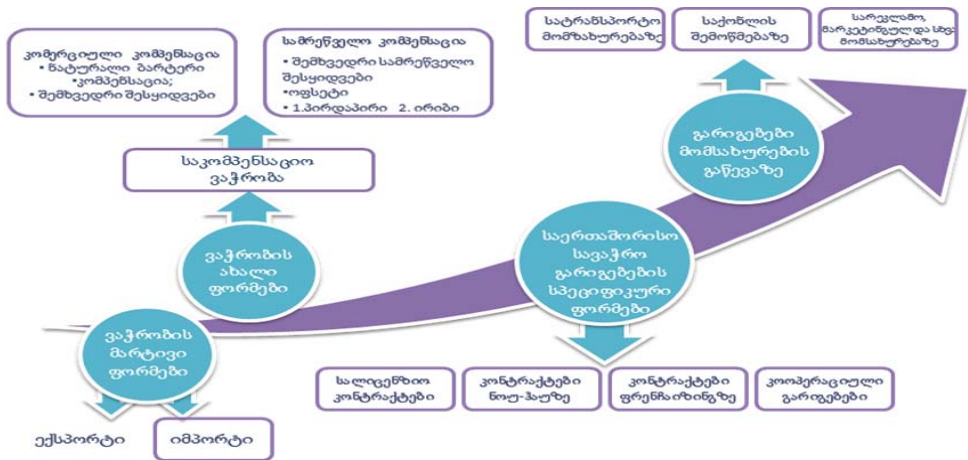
კომერციული კომპენსაცია
• ნატურალი ბარტერი
• კომპენსაცია;
• შემხვედრი შესყიდვები

სამრეწველო კომპენსაცია
• შემხვედრი სამრეწველო შესყიდვები
• ოფსეტი
• 1.პირდაპირი 2. ირიბი

სატრანსპორტო მომსახურებაზე

საქონლის შემოწმებაზე

სარეკლამო, მარკეტინგული და სხვ. მომსახურებაზე

საკომპენსაციო ვაჭრობა

ვაჭრობის ახალი ფორმები

გარიგებები მომსახურების გაწევაზე

საერთაშორისო სავაჭრო გარიგებების სპეციფიკური ფორმები

ვაჭრობის მარტივი ფორმები

ექსპორტი

იმპორტი

სალიცენზიო კონტრაქტები

კონტრაქტები ნოუ-ჰაუზე

კონტრაქტები ფრენჩაიზინგზე

კოოპერაციული გარიგებები